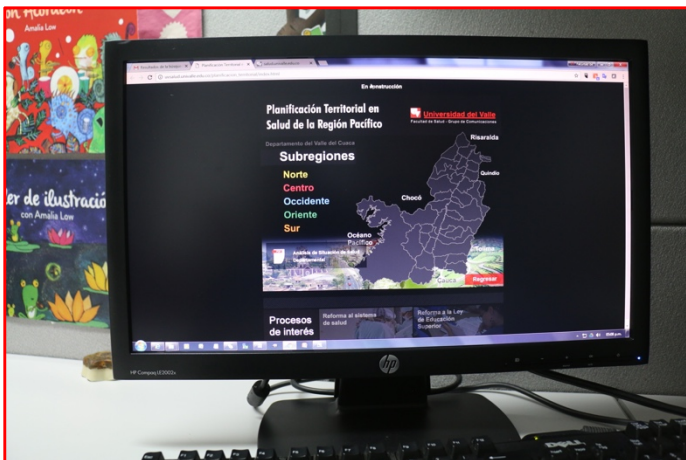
Amalia Low

ler de ilustració
con Amalia Low

En construcción

Planificación Territorial en Salud de la Región Pacífico

Universidad del Valle
Facultad de Salud - Grupo de Comunicaciones

Departamento del Valle del Cauca

Subregiones
Norte
Centro
Occidente
Oriente
Sur

Risaralda
Quindío
Chocó
Océano Pacífico
Tolima
Cauca

Regresar

Procesos de interés
Reforma al sistema de salud
Reforma a la Ley de Educación Superior

HP Compaq LE2002x

hp